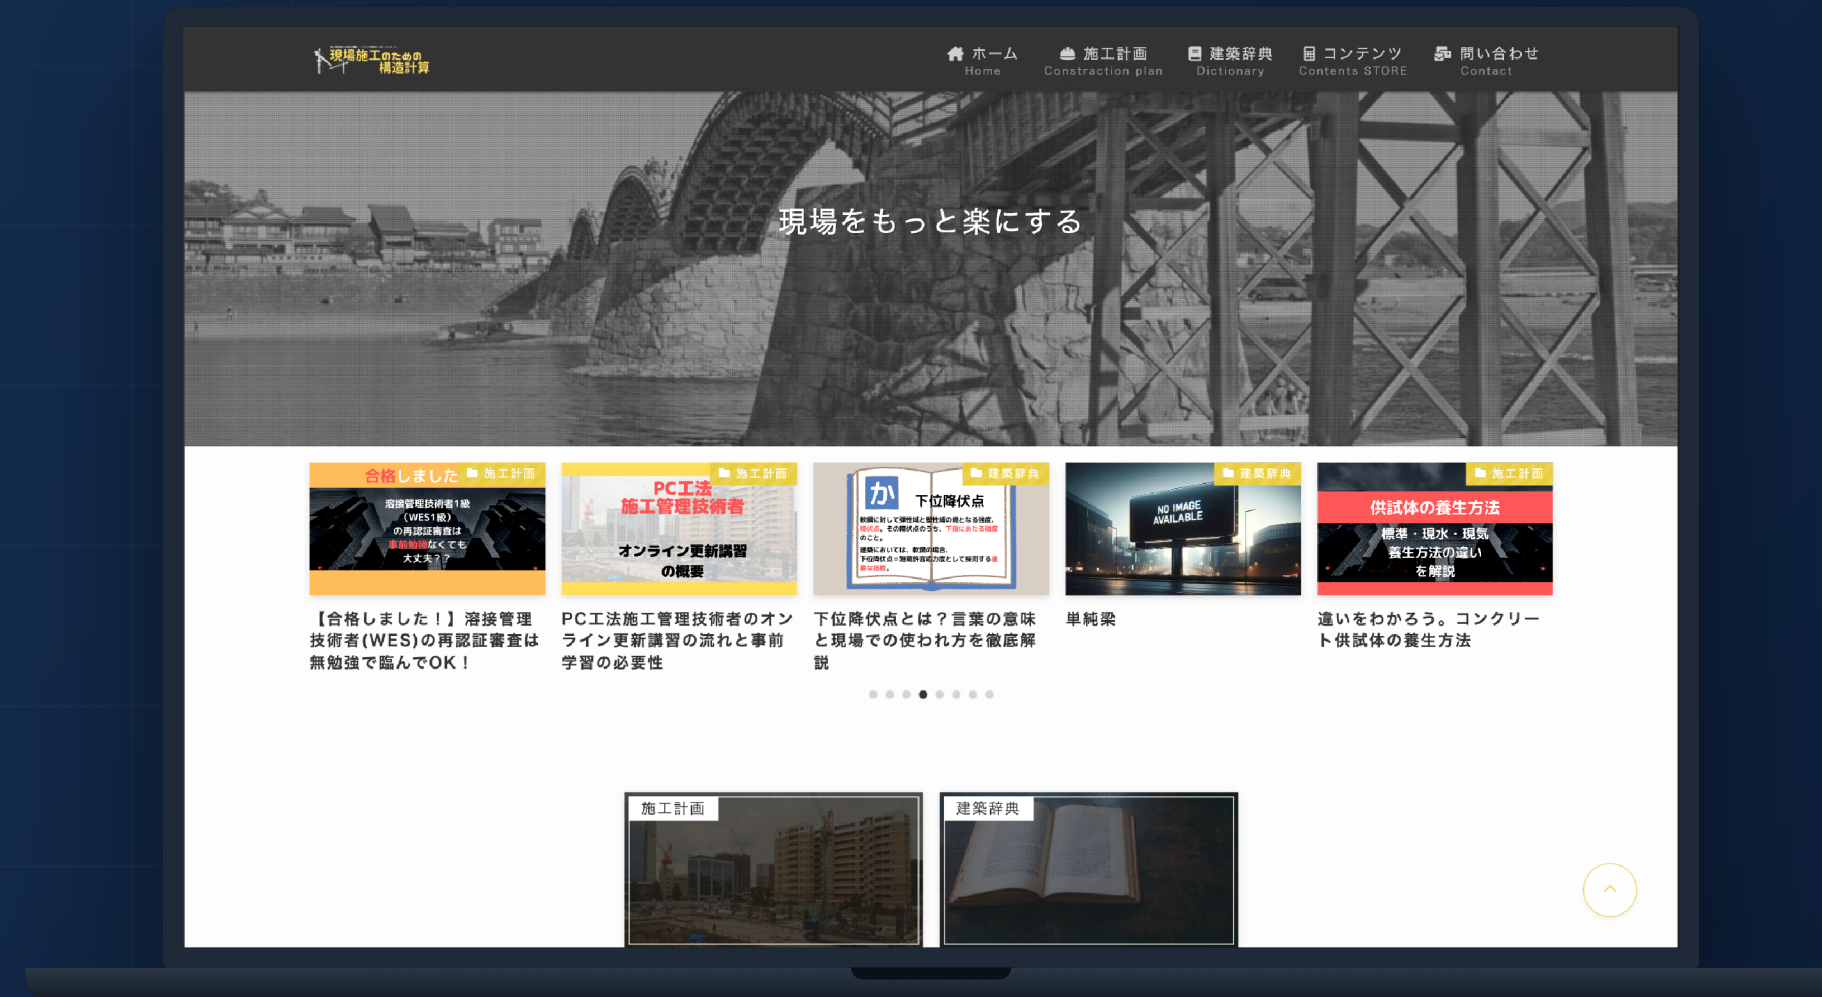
現場施工のための構造計算

ホーム Home
施工計画 Constraction plan
建築辞典 Dictionary
コンテンツ Contents STORE
問い合わせ Contact

現場をもっと楽にする

合格しました 施工計画
溶接管理技術者1級（WES1級）の再認証審査は事前勉強なくても大丈夫？？
【合格しました！】溶接管理技術者(WES)の再認証審査は無勉強で臨んでOK！

施工計画
PC工法 施工管理技術者 オンライン更新講習の概要
PC工法施工管理技術者のオンライン更新講習の流れと事前学習の必要性

建築辞典
か 下位降伏点
下位降伏点とは？言葉の意味と現場での使われ方を徹底解説

建築辞典
NO IMAGE AVAILABLE
単純梁

施工計画
供試体の養生方法 標準・現水・現気 養生方法の違いを解説
違いをわかろう。コンクリート供試体の養生方法

施工計画
建築辞典